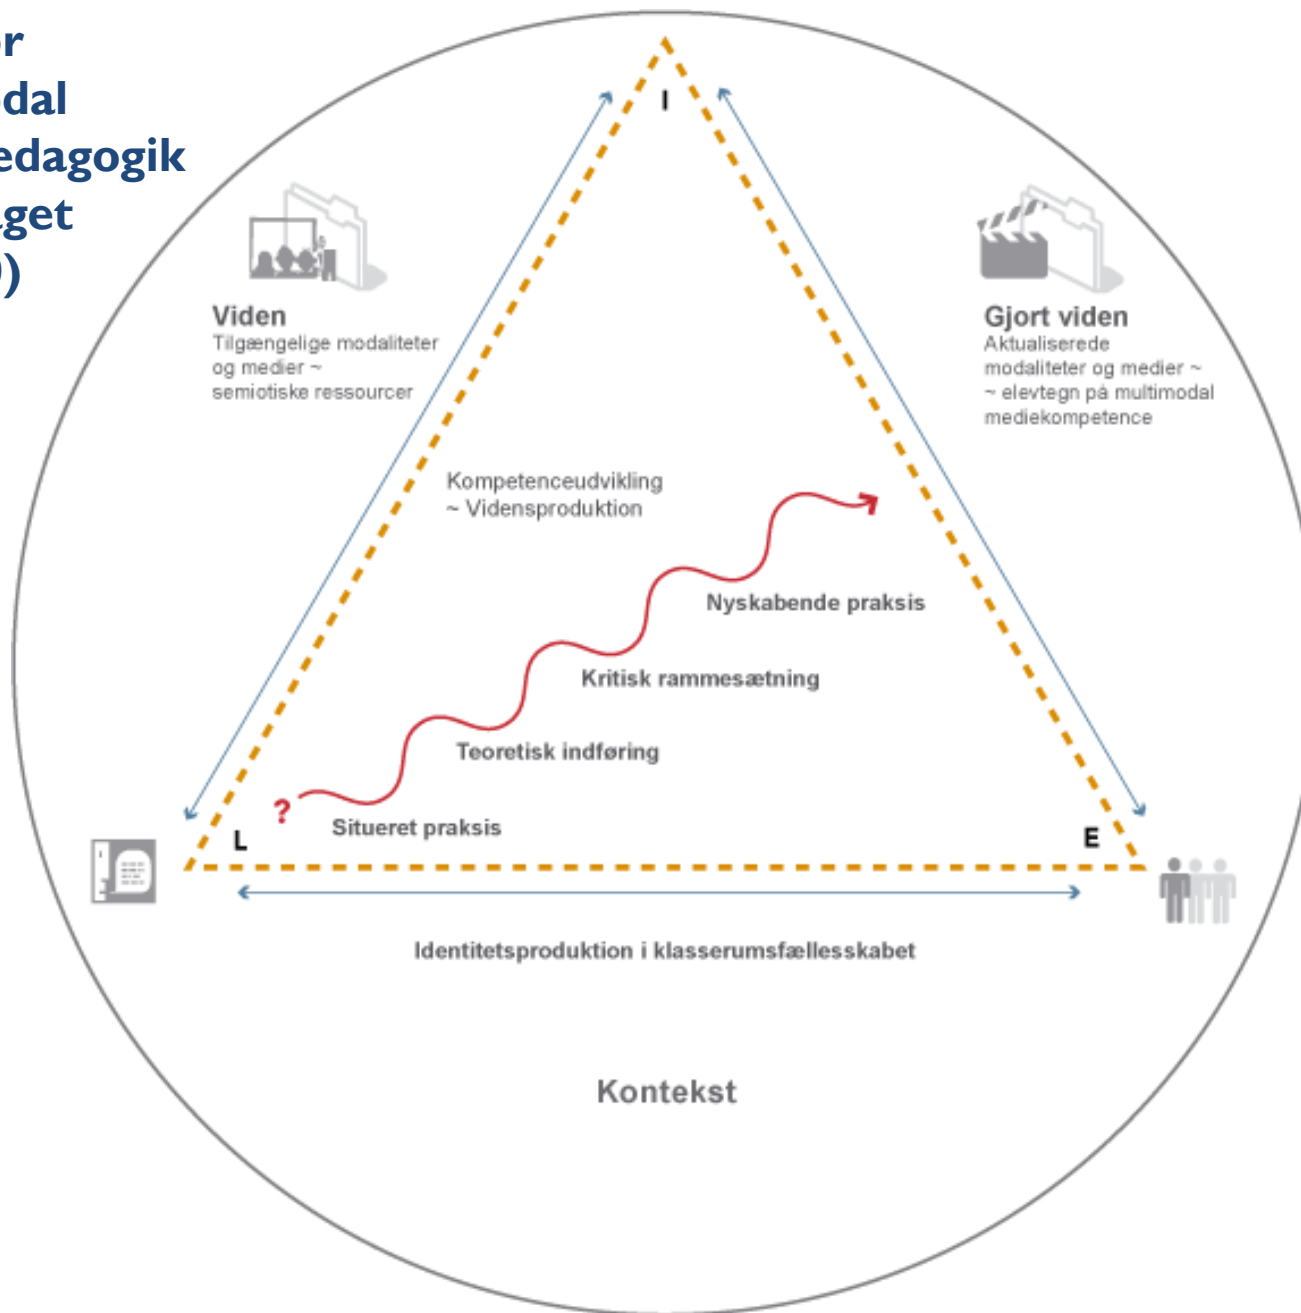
r
dal
edagogik
get
)

I

Viden
Tilgængelige modaliteter og medier ~ semiotiske ressourcer

Gjort viden
Aktualiserede modaliteter og medier ~ ~ elevtegn på multimodal mediekompetence

Kompetenceudvikling
~ Vidensproduktion

Nyskabende praksis

Kritisk rammesætning

Teoretisk indføring

?

Situeret praksis

L

E

Identitetsproduktion i klasserumsfællesskabet

Kontekst